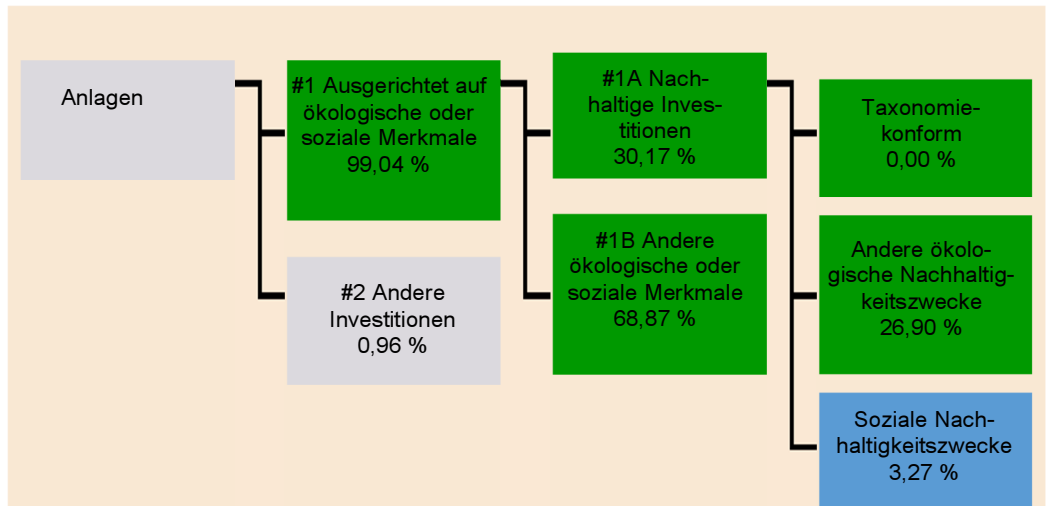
Anlagen

#1 Ausgerichtet auf ökologische oder soziale Merkmale
99,04 %

#2 Andere Investitionen
0,96 %

#1A Nachhaltige Investitionen
30,17 %

#1B Andere ökologische oder soziale Merkmale
68,87 %

Taxonomiekonform
0,00 %

Andere ökologische Nachhaltigkeitszwecke
26,90 %

Soziale Nachhaltigkeitszwecke
3,27 %